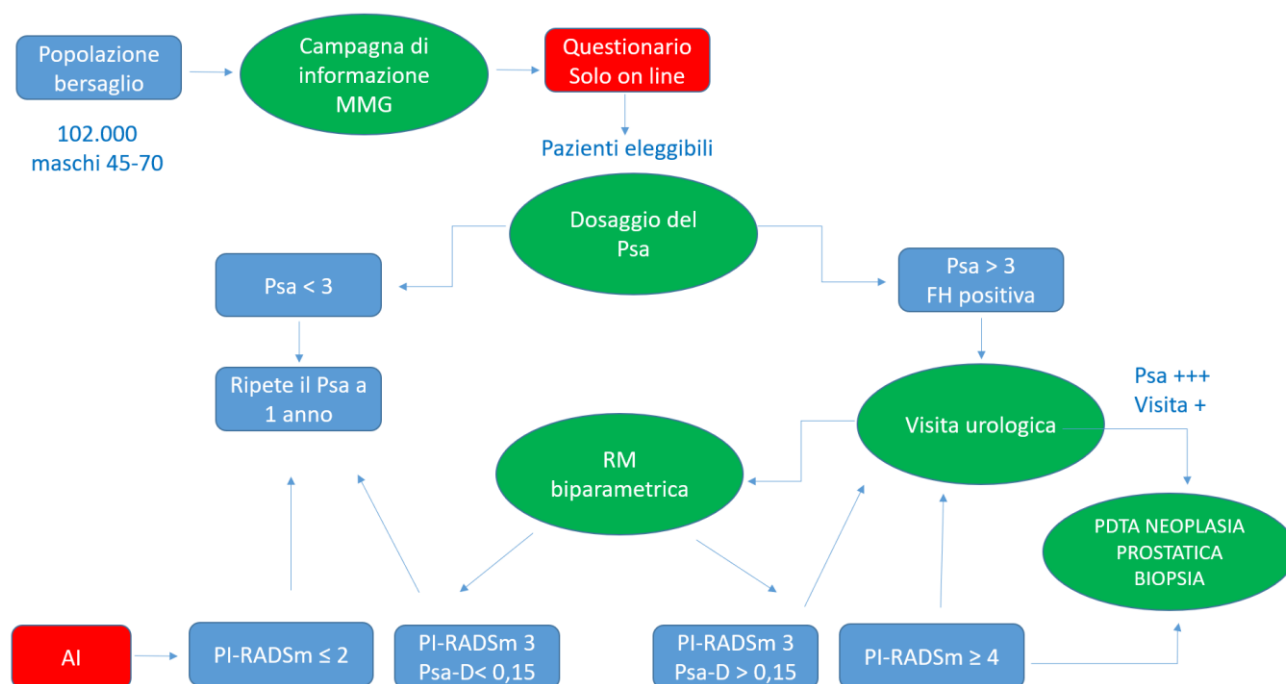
Popolazione bersaglio

102.000
maschi 45-70

Campagna di informazione MMG

Questionario
Solo on line

Pazienti eleggibili

Dosaggio del Psa

Psa < 3

Psa > 3
FH positiva

Ripete il Psa a 1 anno

Visita urologica

Psa +++
Visita +

RM biparametrica

PDTA NEOPLASIA PROSTATICA BIOPSIA

AI

PI-RADSm ≤ 2

PI-RADSm 3
Psa-D< 0,15

PI-RADSm 3
Psa-D > 0,15

PI-RADSm ≥ 4